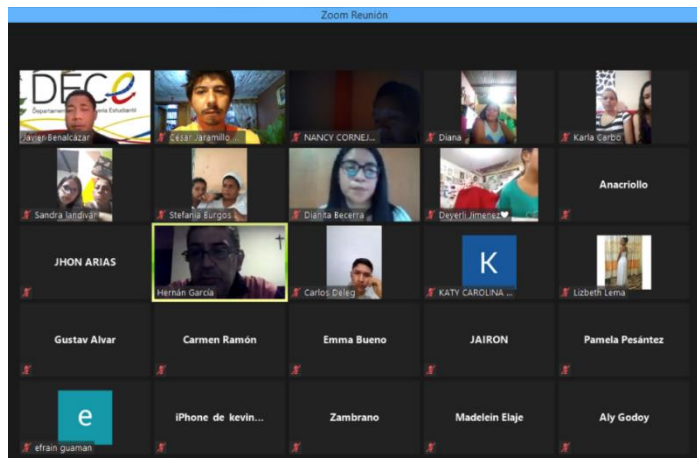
Zoom Reunión

DECE
Departamento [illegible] Estudiantil

Javier Benalcázar
César Jaramillo...
NANCY CORNEJ...
Diana
Karla Carbo

Sandra landivar
Stefania Burgos
Dianita Becerra
Deyerli Jimenez♥
Anacriollo

JHON ARIAS
Hernán García
Carlos Deleg
K
KATY CAROLINA ...
Lizbeth Lema

Gustav Alvar
Carmen Ramón
Emma Bueno
JAIRON
Pamela Pesántez

e
efrain guaman
iPhone de kevin...
Zambrano
Madelein Elaje
Aly Godoy